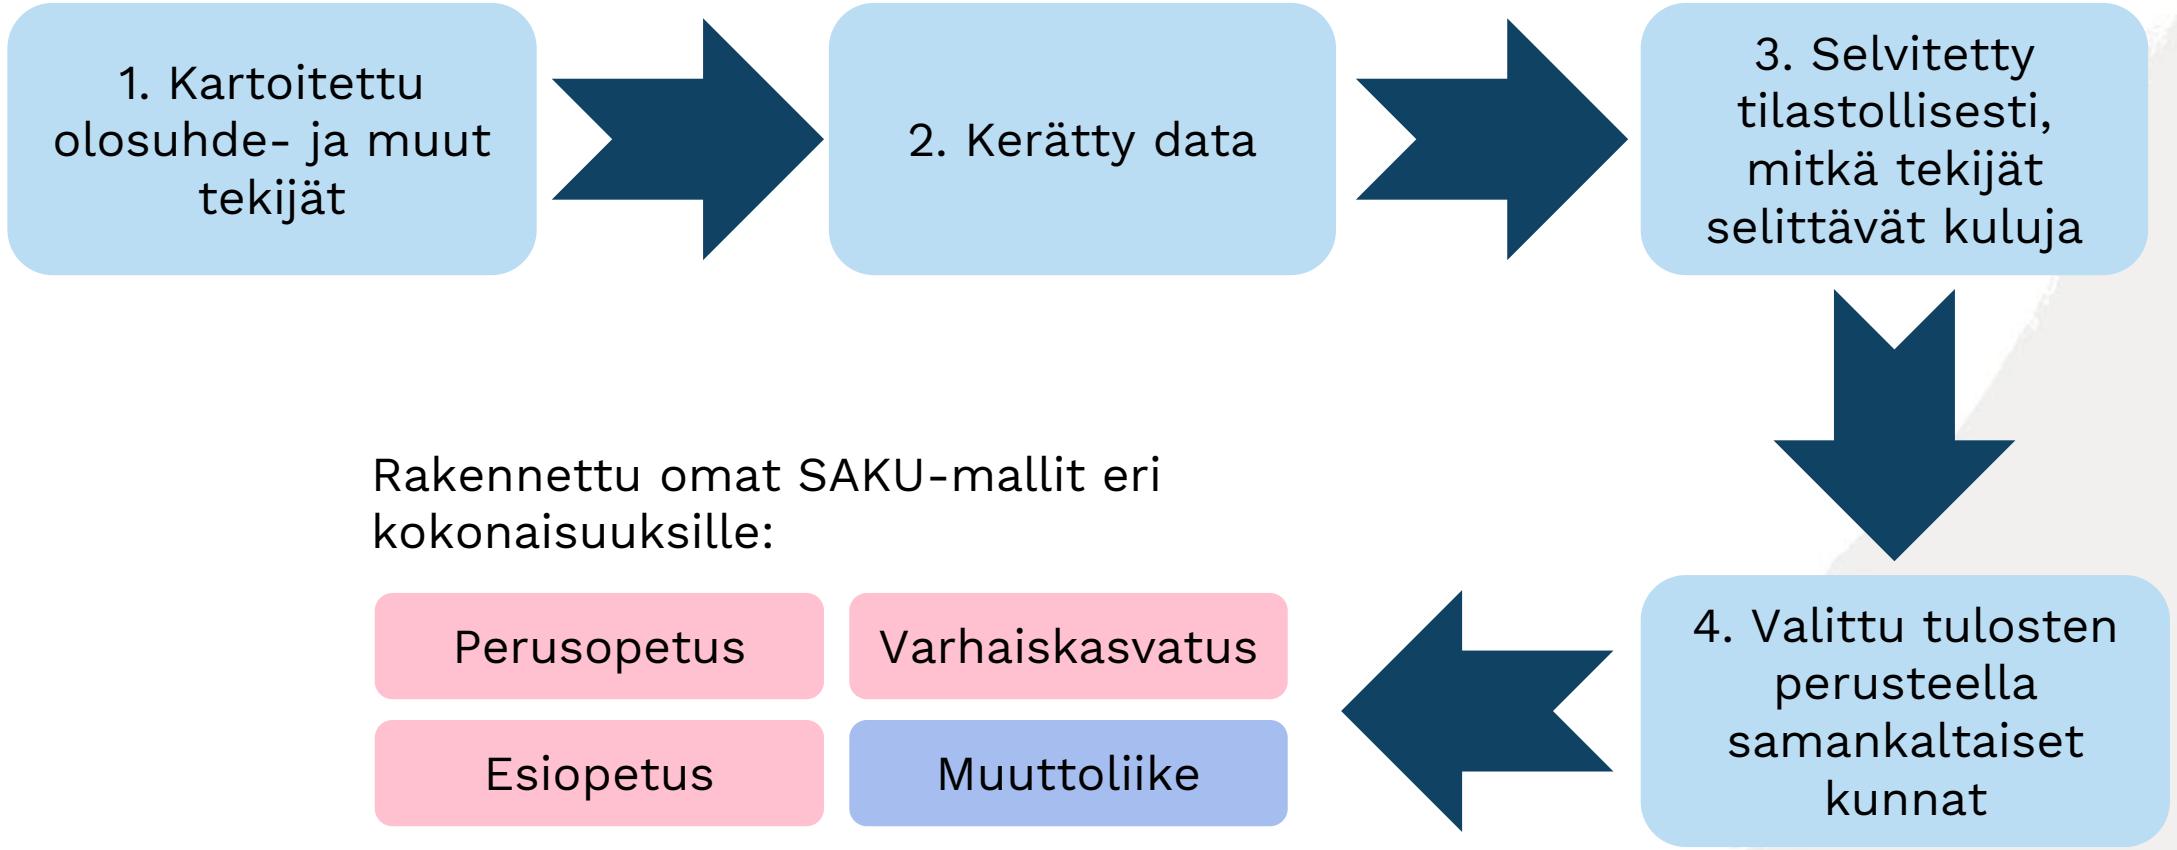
1. Kartoitettu olosuhde- ja muut tekijät

2. Kerätty data

3. Selvitetty tilastollisesti, mitkä tekijät selittävät kuluja

4. Valittu tulosten perusteella samankaltaiset kunnat

Rakennettu omat SAKU-mallit eri kokonaisuuksille:

Perusopetus

Varhaiskasvatus

Esiopetus

Muuttoliike